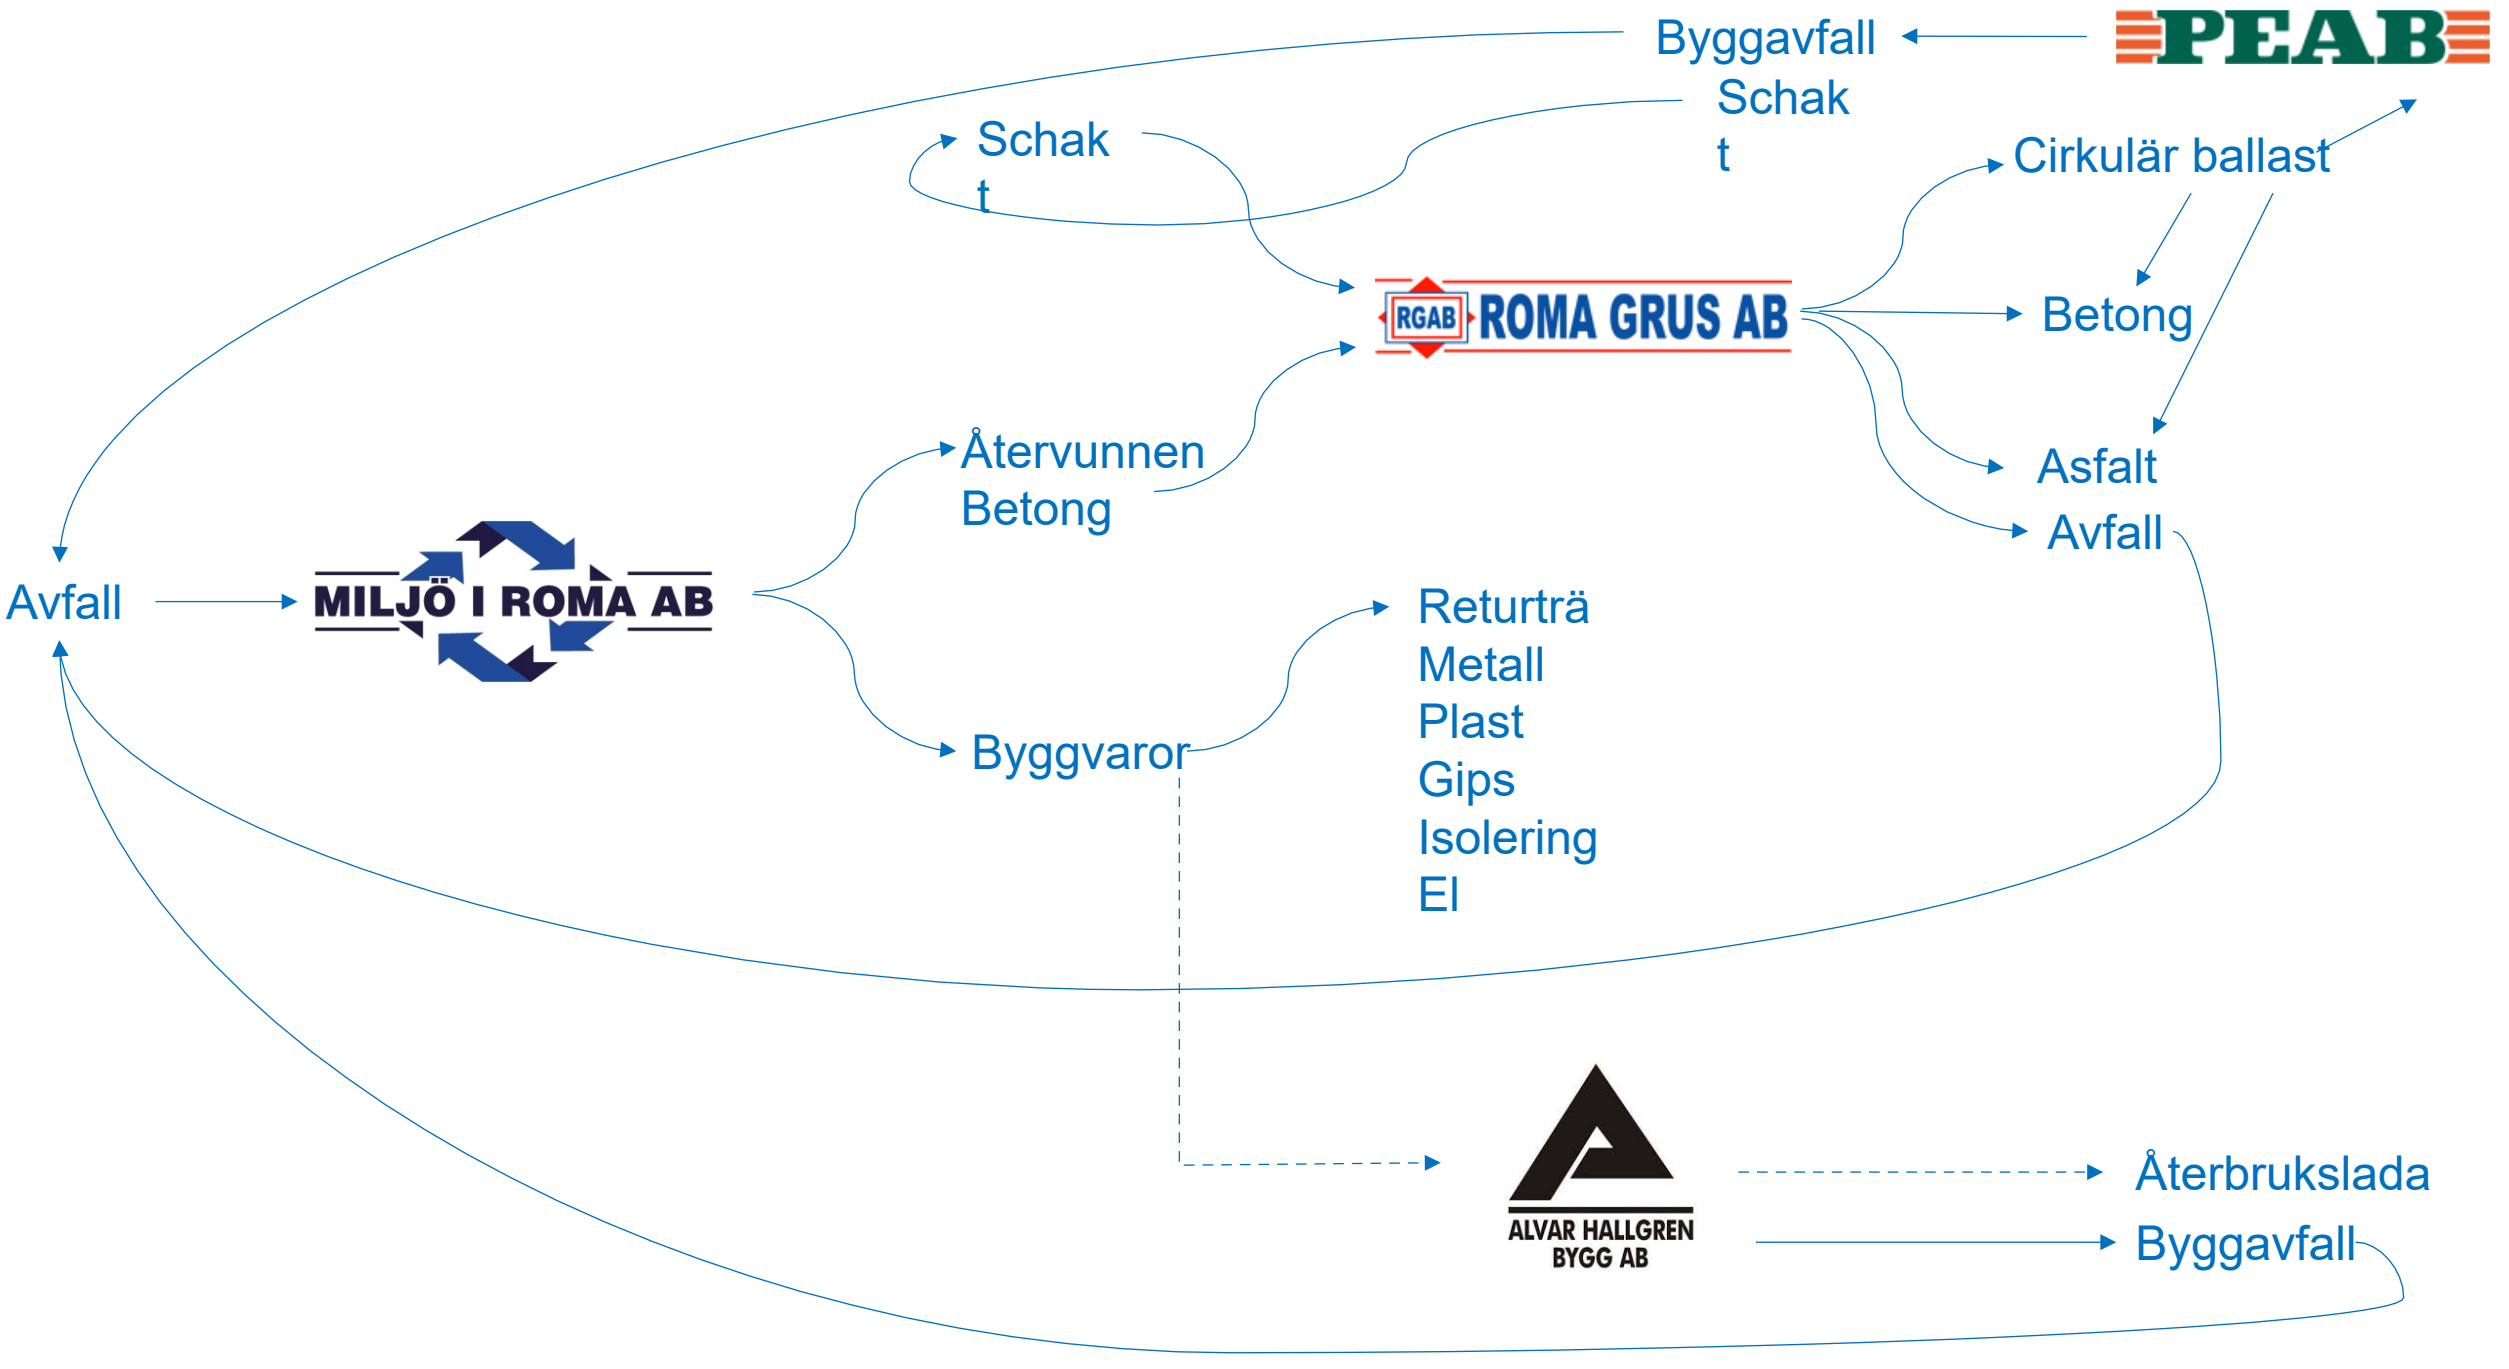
Byggavfall

PEAB

Schak
t

Schak
t

Cirkulär ballast

RGAB ROMA GRUS AB

Betong

Asfalt

Avfall

Återvunnen
Betong

Avfall

MILJÖ I ROMA AB

Returträ
Metall
Plast
Gips
Isolering
El

Byggvaror

ALVAR HALLGREN
BYGG AB

Återbrukslada

Byggavfall